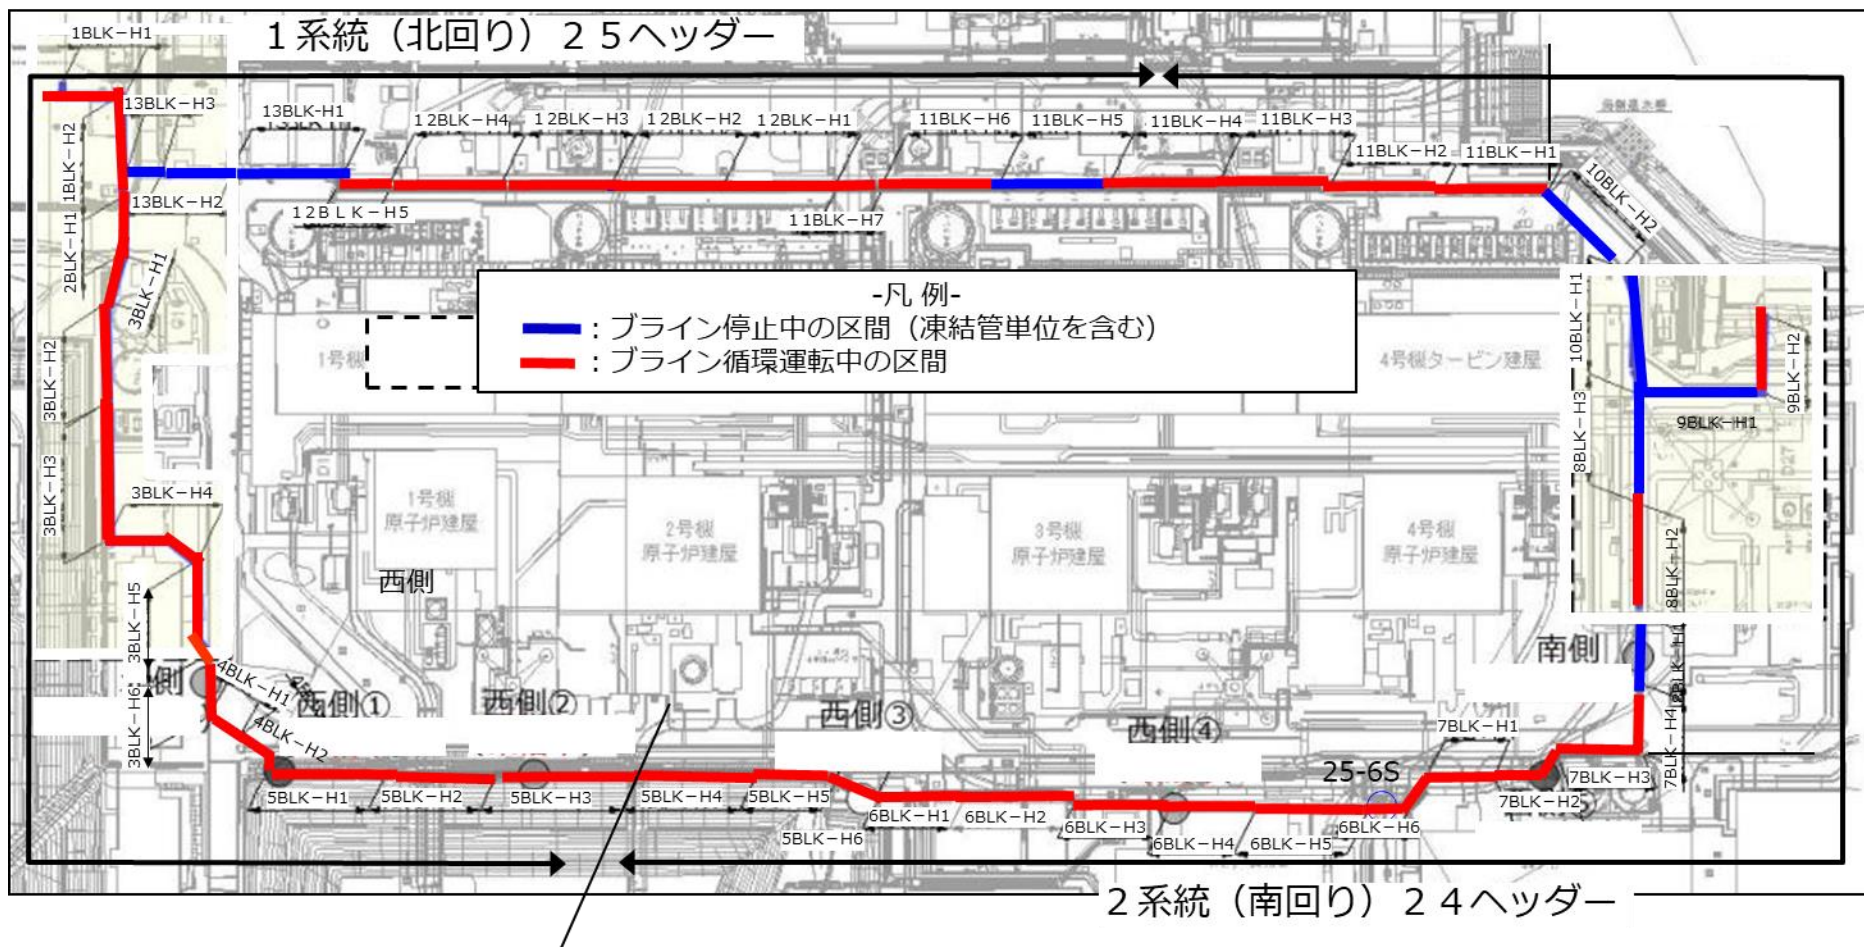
1系統（北回り）２５ヘッダー

1BLK−H1
13BLK−H3
13BLK−H1
１２BLK−H4
１２BLK−H3
１２BLK−H2
１２BLK−H1
11BLK−H6
11BLK−H5
11BLK−H4
11BLK−H3
11BLK−H2
11BLK−H1
10BLK−H2
1BLK−H2
1BLK−H1
13BLK−H2
１２ＢＬＫ−H5
１１BLK−H7
2BLK−H1
3BLK−H1
3BLK−H2
3BLK−H3
3BLK−H4
3BLK−H5
3BLK−H6

-凡 例-
：ブライン停止中の区間（凍結管単位を含む）
：ブライン循環運転中の区間

1号機
4号機タービン建屋
10BLK−H1
9BLK−H2
9BLK−H1
8BLK−H3
8BLK−H2
8BLK−H1
1号機 原子炉建屋
2号機 原子炉建屋
3号機 原子炉建屋
4号機 原子炉建屋
西側
南側
西側①
西側②
西側③
西側④
4BLK−H1
4BLK−H2
7BLK−H1
7BLK−H4
25-6S
7BLK−H3
7BLK−H2
5BLK−H1
5BLK−H2
5BLK−H3
5BLK−H4
5BLK−H5
5BLK−H6
6BLK−H1
6BLK−H2
6BLK−H3
6BLK−H4
6BLK−H5
6BLK−H6

２系統（南回り）２４ヘッダー